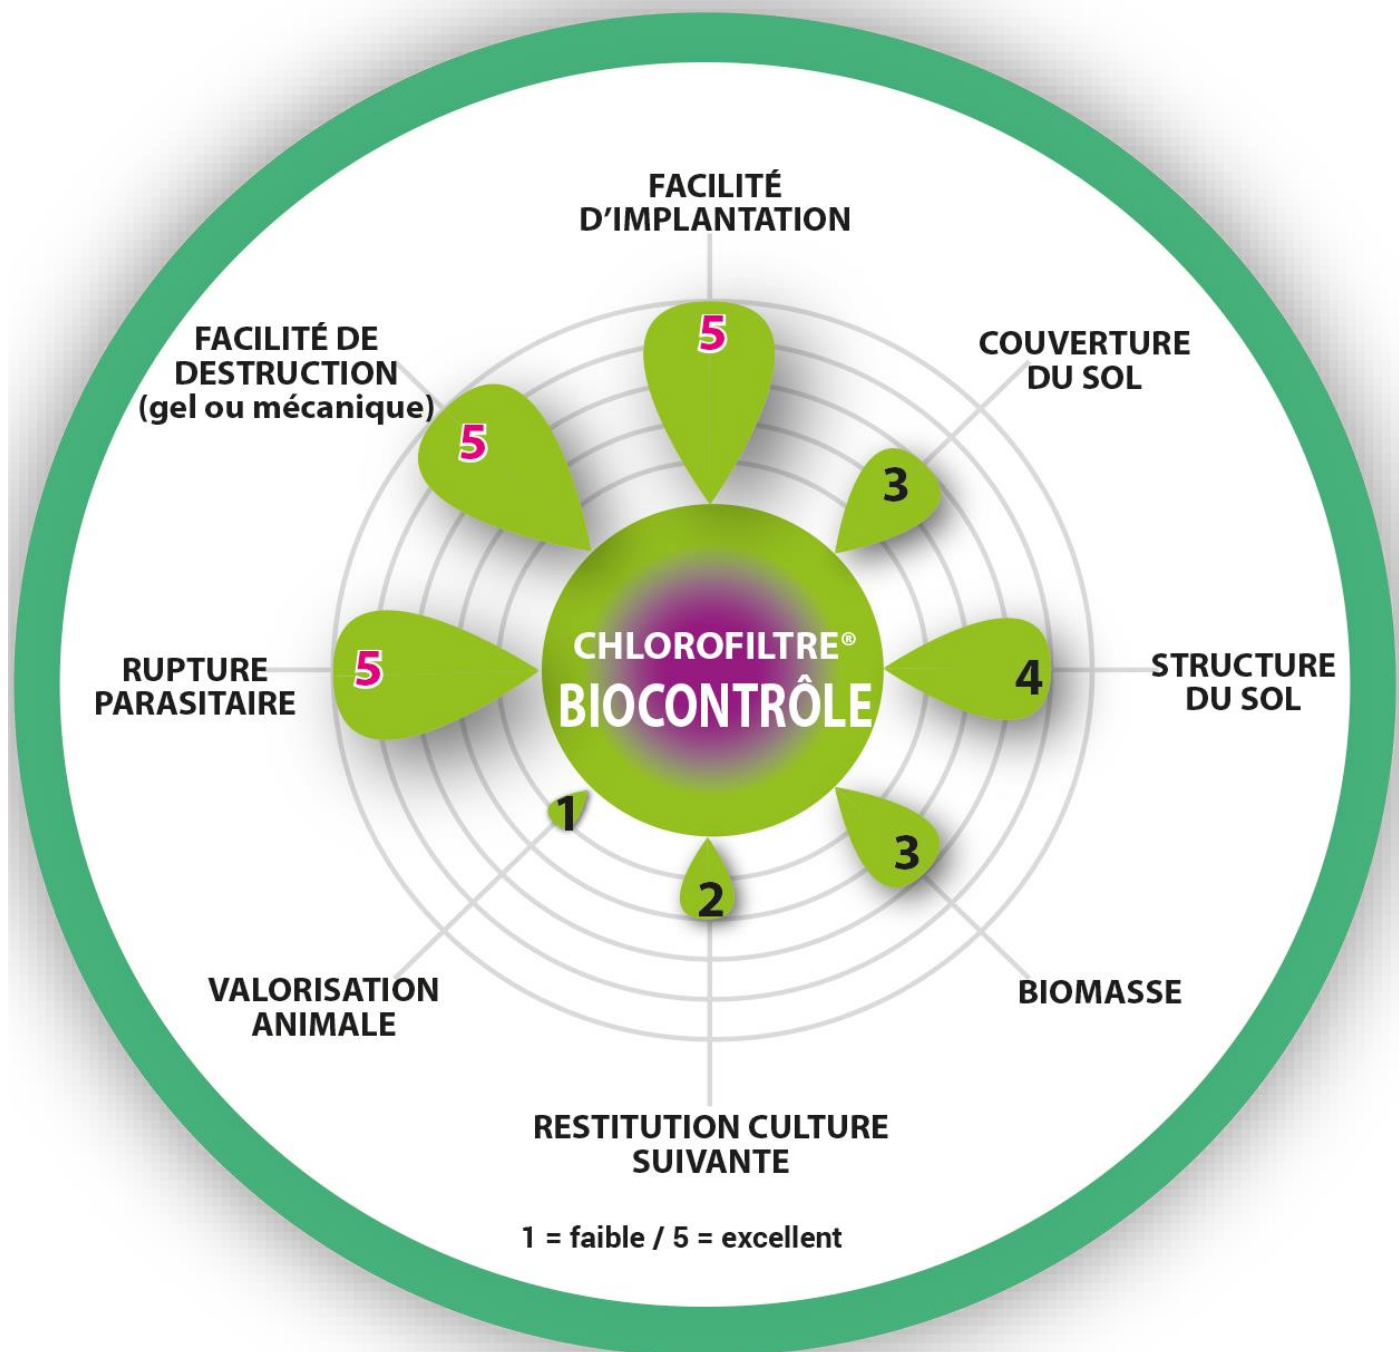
FACILITÉ D'IMPLANTATION

5

COUVERTURE DU SOL

3

STRUCTURE DU SOL

4

BIOMASSE

3

RESTITUTION CULTURE SUIVANTE

2

VALORISATION ANIMALE

1

RUPTURE PARASITAIRE

5

FACILITÉ DE DESTRUCTION (gel ou mécanique)

5

CHLOROFILTRE®
BIOCONTRÔLE

1 = faible / 5 = excellent